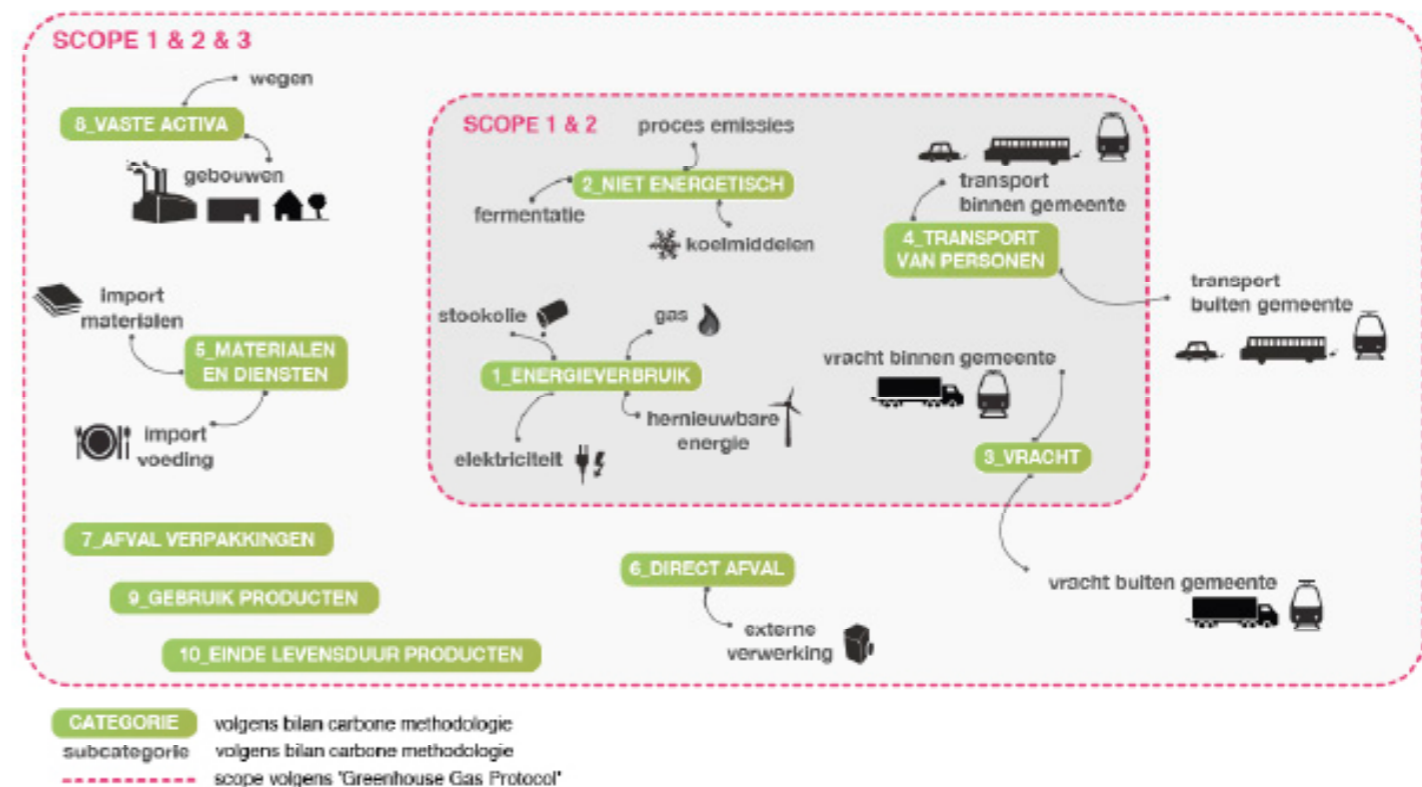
SCOPE 1 & 2 & 3

wegen

8_VASTE ACTIVA

gebouwen

import materialen

5_MATERIALEN EN DIENSTEN

import voeding

7_AFVAL VERPAKKINGEN

9_GEBRUIK PRODUCTEN

10_EINDE LEVENSDUUR PRODUCTEN

SCOPE 1 & 2

proces emissies

2_NIET ENERGETISCH

fermentatie

koelmiddelen

stookolie

gas

1_ENERGIEVERBRUIK

hernieuwbare energie

elektriciteit

transport binnen gemeente

4_TRANSPORT VAN PERSONEN

transport buiten gemeente

vracht binnen gemeente

3_VRACHT

6_DIRECT AFVAL

externe verwerking

vracht buiten gemeente

CATEGORIE volgens bilan carbone methodologie
subcategorie volgens bilan carbone methodologie
scope volgens 'Greenhouse Gas Protocol'